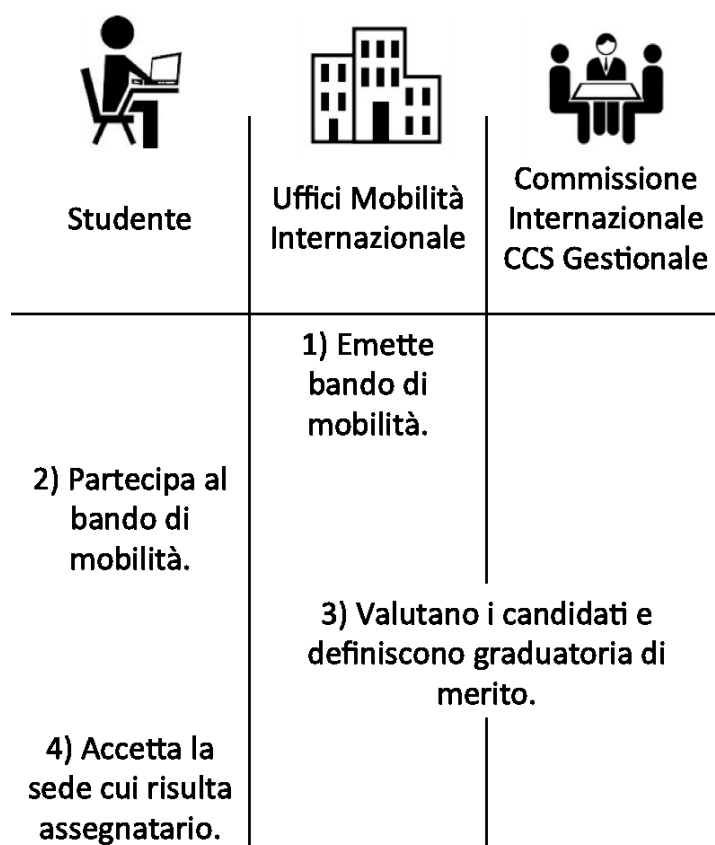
| Studente | Uffici Mobilità Internazionale | Commissione Internazionale CCS Gestionale |
|---|---|---|
| | 1) Emette bando di mobilità. | |
| 2) Partecipa al bando di mobilità. | | |
| | 3) Valutano i candidati e definiscono graduatoria di merito. | |
| 4) Accetta la sede cui risulta assegnatario. | | |